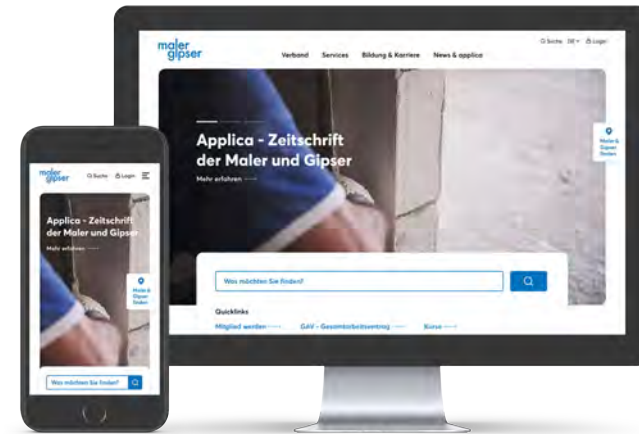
maler gipser

Suche DE Login

Verband Services Bildung & Karriere News & applica

Applica - Zeitschrift der Maler und Gipser

Mehr erfahren

Maler & Gipser finden

Was möchten Sie finden?

Quicklinks

Mitglied werden GAV - Gesamtarbeitsvertrag Kurse

maler gipser

Suche Login

Applica - Zeitschrift der Maler und Gipser

Mehr erfahren

Maler & Gipser finden

Was möchten Sie finden?